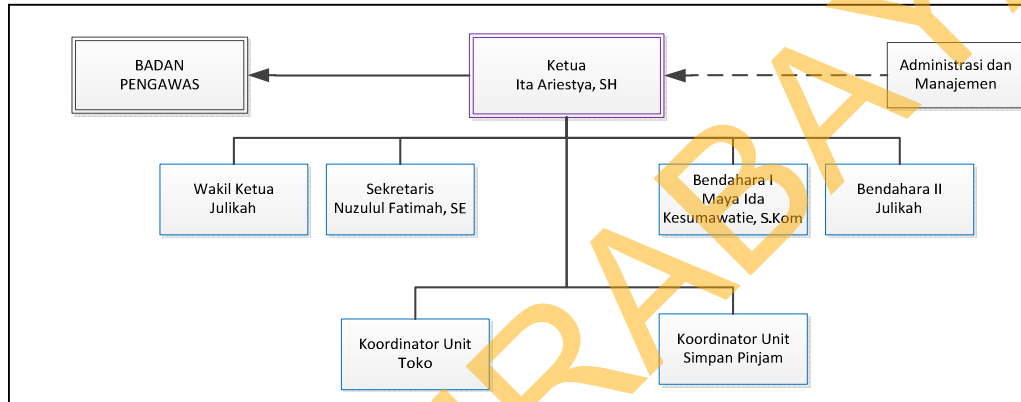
BADAN PENGAWAS

Ketua
Ita Ariestya, SH

Administrasi dan Manajemen

Wakil Ketua
Julikah

Sekretaris
Nuzulul Fatimah, SE

Bendahara I
Maya Ida Kesumawatie, S.Kom

Bendahara II
Julikah

Koordinator Unit
Toko

Koordinator Unit
Simpan Pinjam

RABAYA